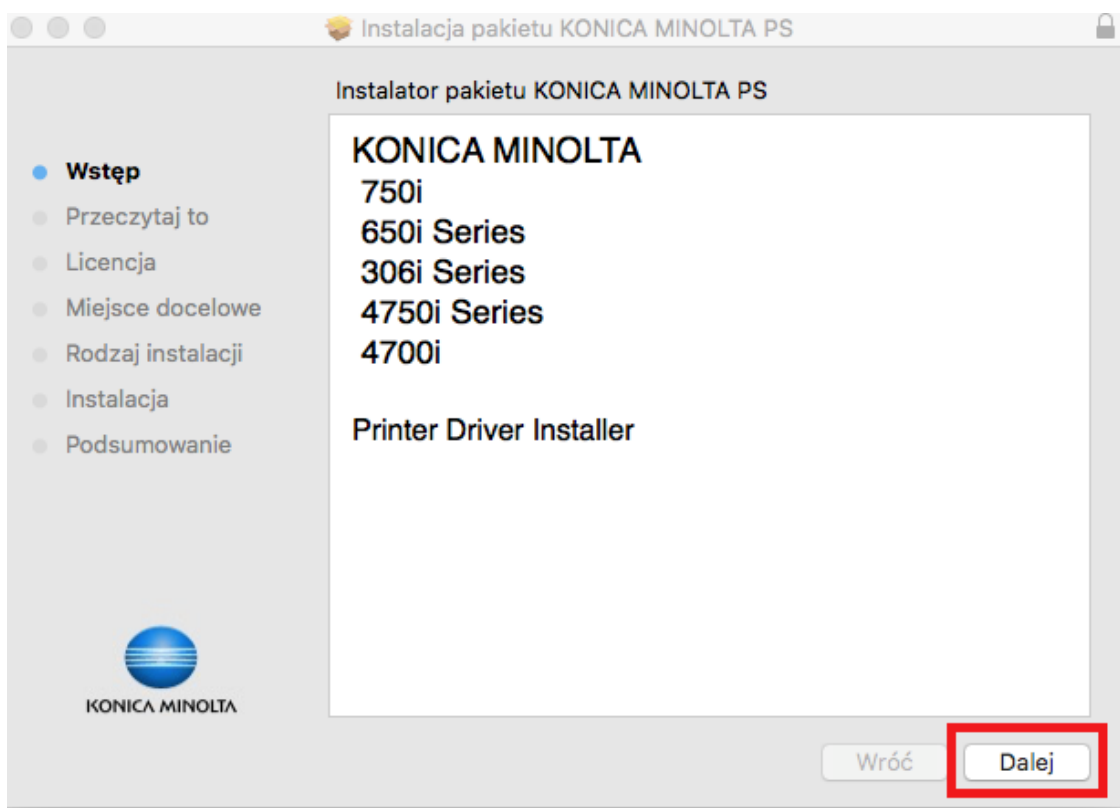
Instalacja pakietu KONICA MINOLTA PS

Instalator pakietu KONICA MINOLTA PS

Wstęp
Przeczytaj to
Licencja
Miejsce docelowe
Rodzaj instalacji
Instalacja
Podsumowanie

KONICA MINOLTA
750i
650i Series
306i Series
4750i Series
4700i

Printer Driver Installer

KONICA MINOLTA

Wróć
Dalej